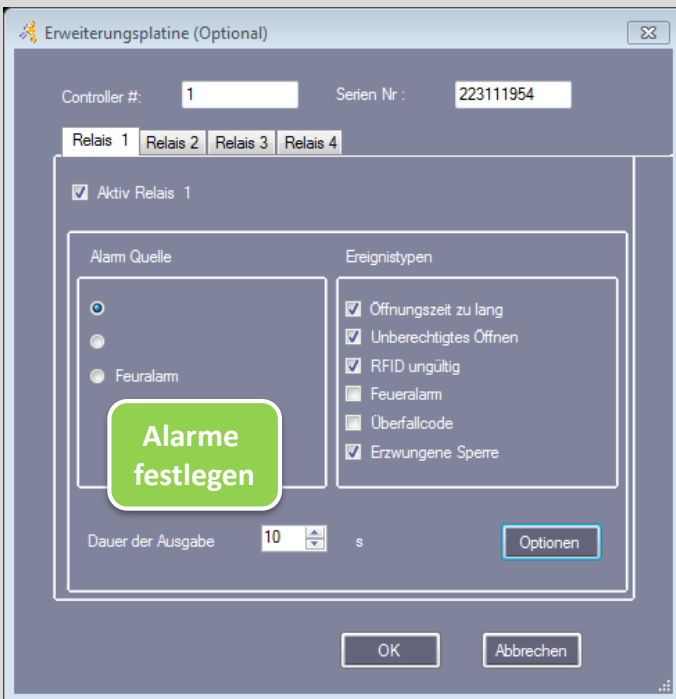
Erweiterungsplatine (Optional)

Controller #: 1
Serien Nr : 223111954

Relais 1 | Relais 2 | Relais 3 | Relais 4

Aktiv Relais 1

Alarm Quelle

Feuralarm

Alarme festlegen

Ereignistypen

Öffnungszeit zu lang
Unberechtigtes Öffnen
RFID ungültig
Feueralarm
Überfallcode
Erzwungene Sperre

Dauer der Ausgabe 10 s

Optionen

OK
Abbrechen